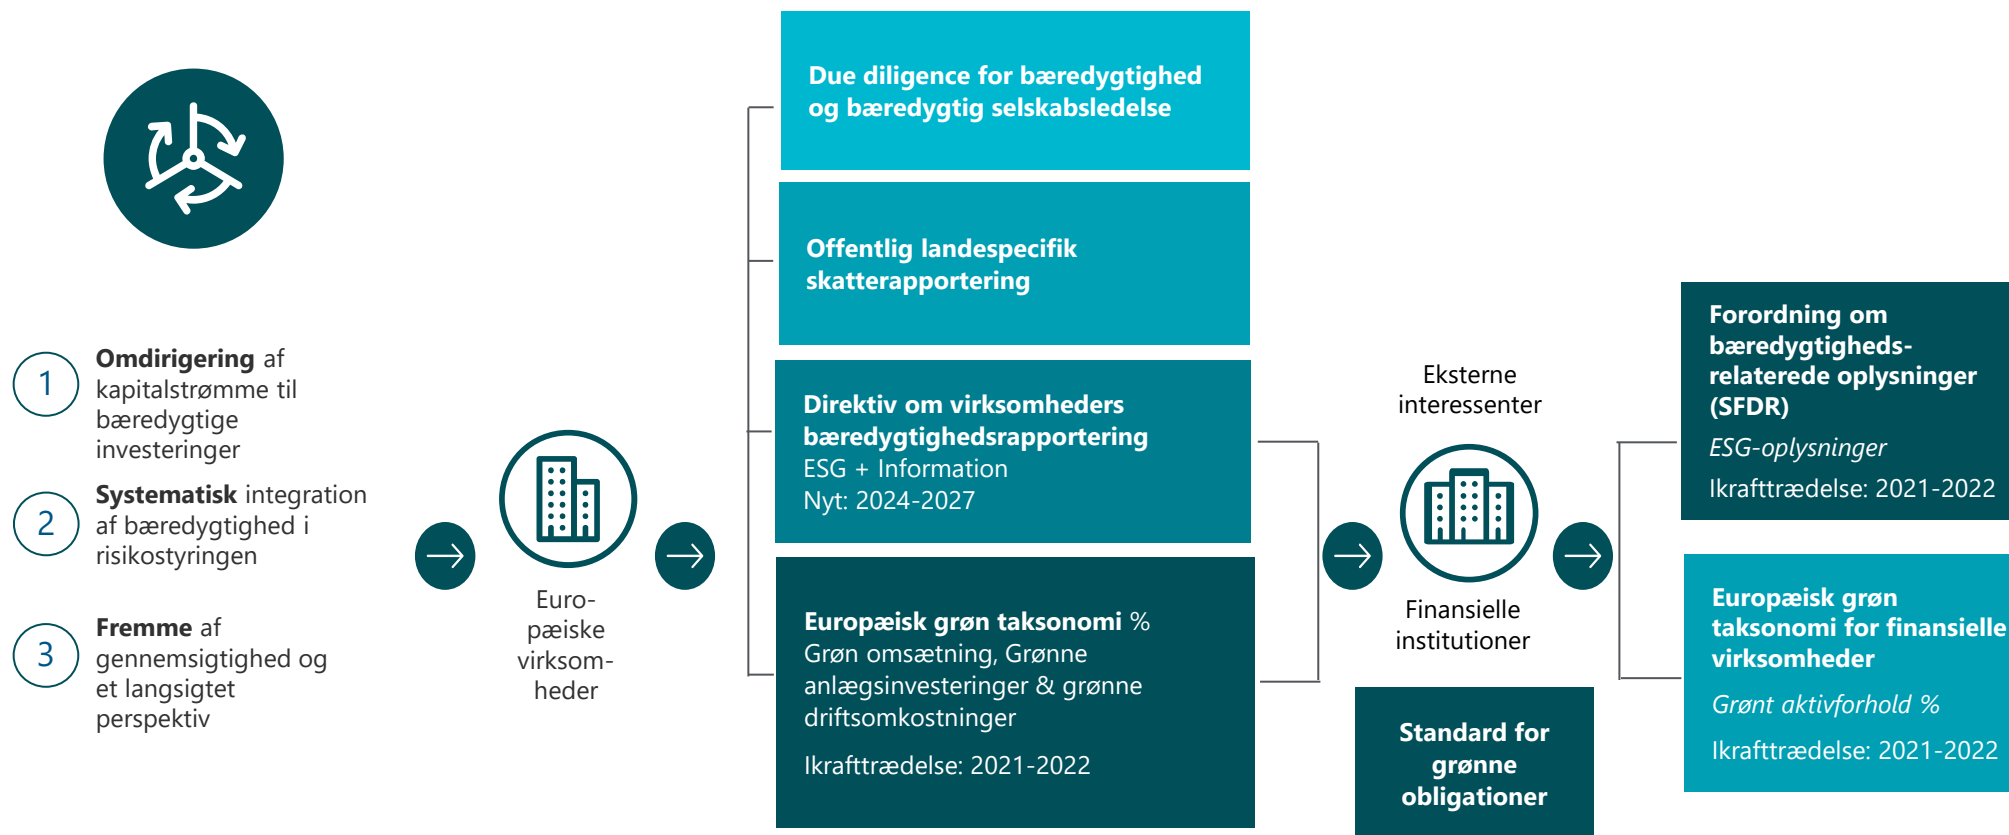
1 Omdirigering af kapitalstrømme til bæredygtige investeringer

2 Systematisk integration af bæredygtighed i risikostyringen

3 Fremme af gennemsigtighed og et langsigtet perspektiv

Europæiske virksomheder

Due diligence for bæredygtighed og bæredygtig selskabsledelse

Offentlig landespecifik skatterapportering

Direktiv om virksomheders bæredygtighedsrapportering
ESG + Information
Nyt: 2024-2027

Europæisk grøn taksonomi %
Grøn omsætning, Grønne anlægsinvesteringer & grønne driftsomkostninger

Ikrafttrædelse: 2021-2022

Eksterne interessenter

Finansielle institutioner

Standard for grønne obligationer

Forordning om bæredygtigheds-relaterede oplysninger (SFDR)
ESG-oplysninger
Ikrafttrædelse: 2021-2022

Europæisk grøn taksonomi for finansielle virksomheder
Grønt aktivforhold %
Ikrafttrædelse: 2021-2022